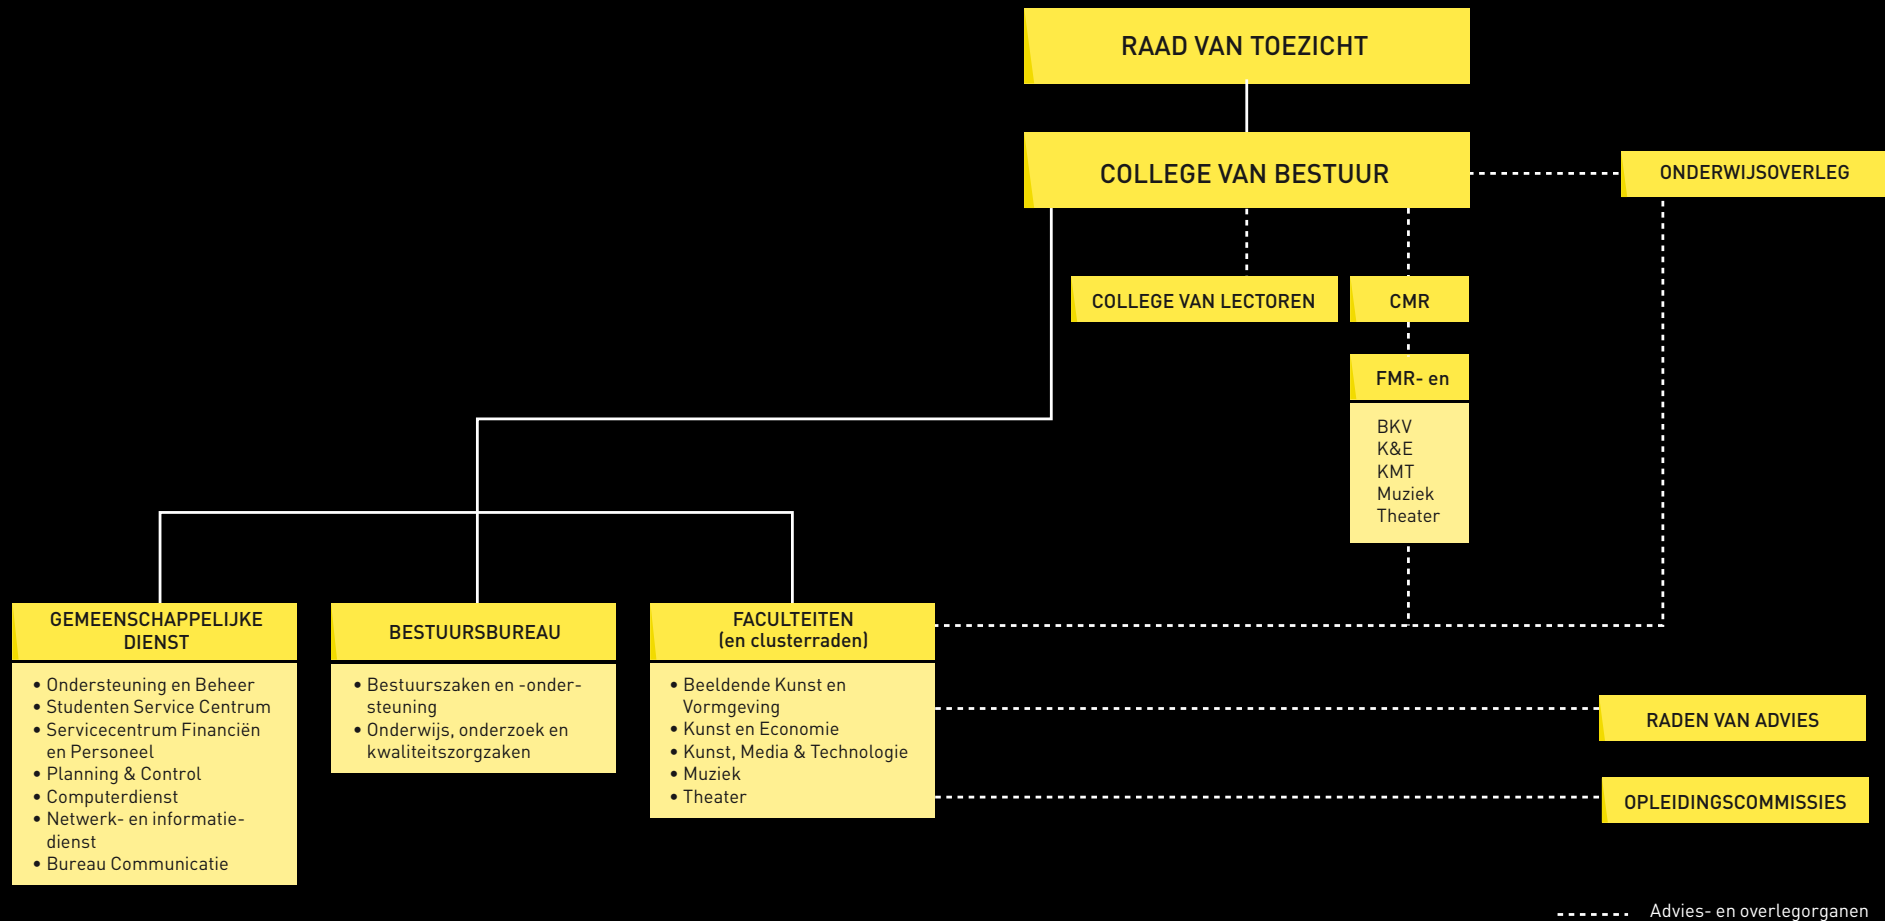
RAAD VAN TOEZICHT

COLLEGE VAN BESTUUR

ONDERWIJSOVERLEG

COLLEGE VAN LECTOREN

CMR

FMR- en

BKV
K&E
KMT
Muziek
Theater

GEMEENSCHAPPELIJKE DIENST

• Ondersteuning en Beheer
• Studenten Service Centrum
• Servicecentrum Financiën en Personeel
• Planning & Control
• Computerdienst
• Netwerk- en informatiedienst
• Bureau Communicatie

BESTUURSBUREAU

• Bestuurszaken en -ondersteuning
• Onderwijs, onderzoek en kwaliteitszorgzaken

FACULTEITEN
(en clusterraden)

• Beeldende Kunst en Vormgeving
• Kunst en Economie
• Kunst, Media & Technologie
• Muziek
• Theater

RADEN VAN ADVIES

OPLEIDINGSCOMMISSIES

Advies- en overlegorganen